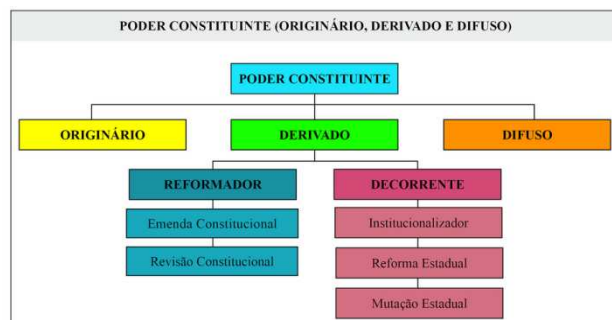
PODER CONSTITUINTE (ORIGINÁRIO, DERIVADO E DIFUSO)

PODER CONSTITUINTE

ORIGINÁRIO

DERIVADO

DIFUSO

REFORMADOR

Emenda Constitucional

Revisão Constitucional

DECORRENTE

Institucionalizador

Reforma Estadual

Mutação Estadual